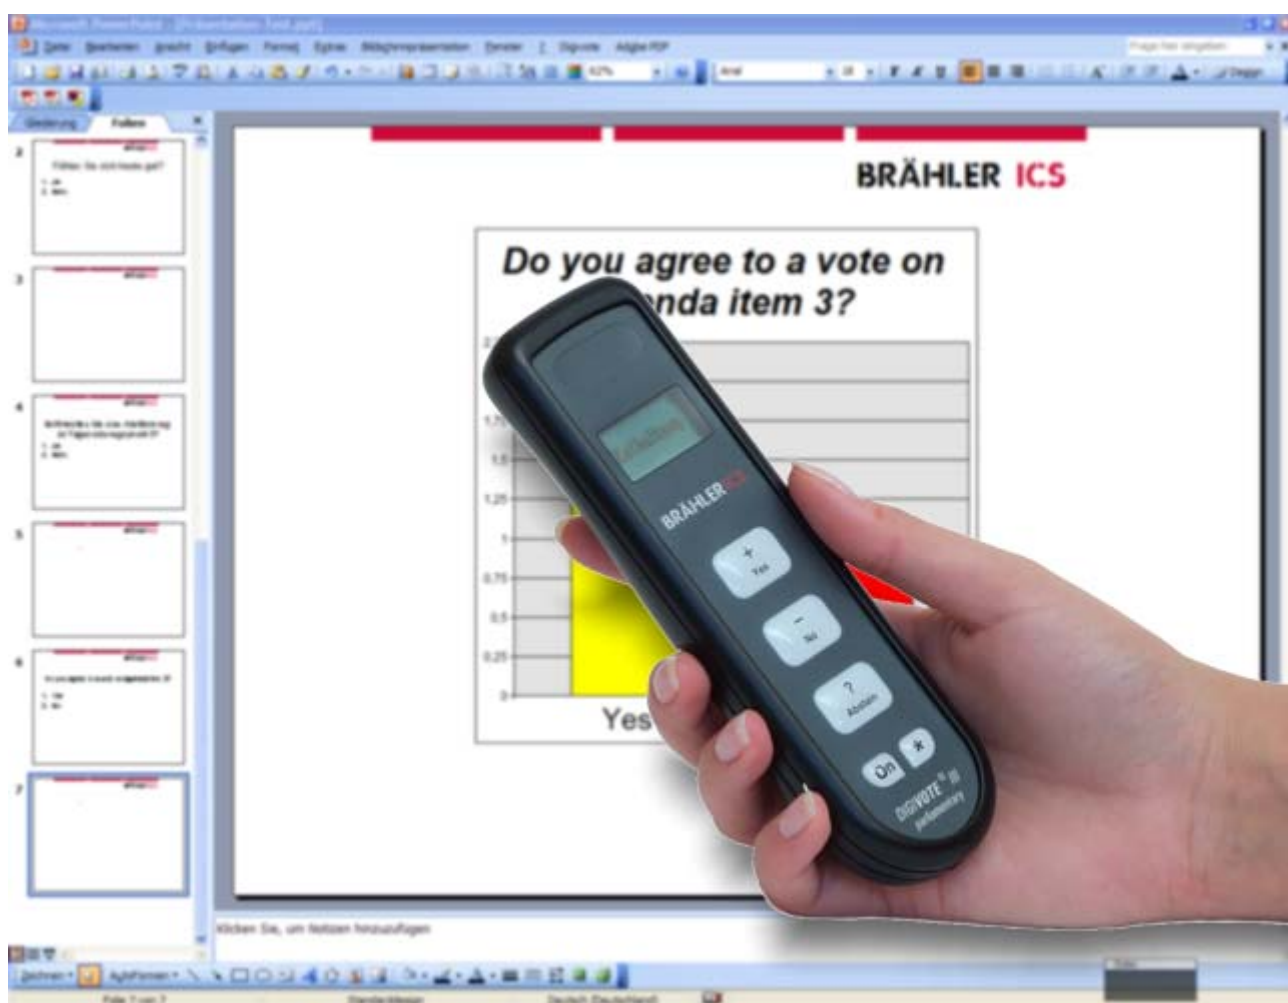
Microsoft PowerPoint - [Präsentation Test.ppt]

Datei Bearbeiten Ansicht Einfügen Format Extras Bildschirmpräsentation Fenster ? Digivote Adobe PDF

Frage hier eingeben

62%

Arial

18

Entwurf

Gliederung Folien

2

Fühlen Sie sich heute gut?

1. Ja
2. Nein

3

4

Befürworten Sie eine Abstimmung zu Tagesordnungspunkt 3?

1. Ja
2. Nein

5

6

Do you agree to a vote on agenda item 3?

1. Yes
2. No

7

BRÄHLER ICS

Do you agree to a vote on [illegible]nda item 3?

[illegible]

1,75

1,5

1,25

1

0,75

0,5

0,25

0

Yes

BRÄHLER ICS

+
Yes

−
No

?
Abstain

On

*

DIGIVOTE® 30
parliamentary

Klicken Sie, um Notizen hinzuzufügen

Zeichnen AutoFormen

Folie 7 von 7

Standarddesign

Deutsch (Deutschland)